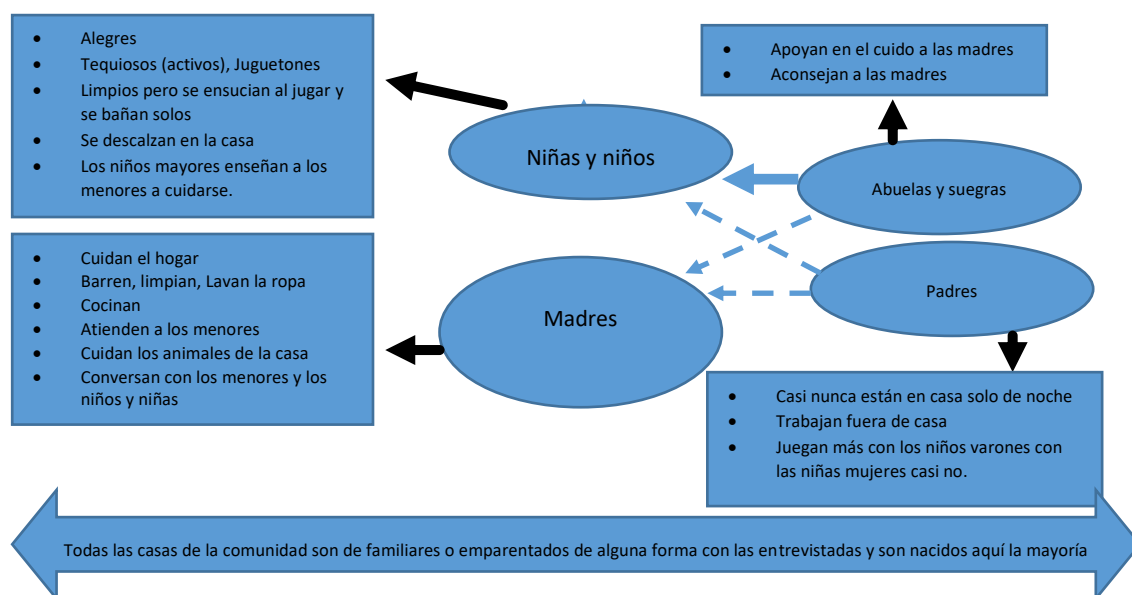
- Alegres
- Tequiosos (activos), Juguetones
- Limpios pero se ensucian al jugar y se bañan solos
- Se descalzan en la casa
- Los niños mayores enseñan a los menores a cuidarse.

Niñas y niños

- Apoyan en el cuido a las madres
- Aconsejan a las madres

Abuelas y suegras

- Cuidan el hogar
- Barren, limpian, Lavan la ropa
- Cocinan
- Atienden a los menores
- Cuidan los animales de la casa
- Conversan con los menores y los niños y niñas

Madres

Padres

- Casi nunca están en casa solo de noche
- Trabajan fuera de casa
- Juegan más con los niños varones con las niñas mujeres casi no.

Todas las casas de la comunidad son de familiares o emparentados de alguna forma con las entrevistadas y son nacidos aquí la mayoría